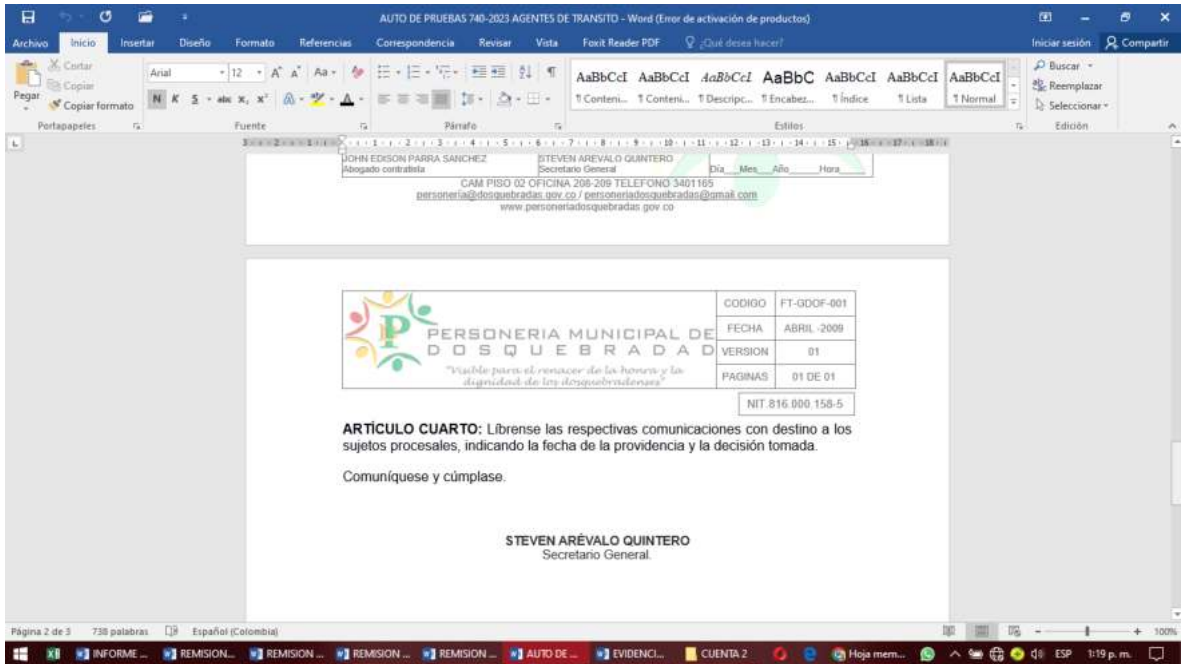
AUTO DE PRUEBAS 740-2023 AGENTES DE TRANSITO - Word (Error de activación de productos)

Archivo Inicio Insertar Diseño Formato Referencias Correspondencia Revisar Vista Foxit Reader PDF ¿Qué desea hacer? Iniciar sesión Compartir

Cortar Copiar Pegar Copiar formato Portapapeles Arial 12 Fuente Párrafo AaBbCcI AaBbCcI AaBbCcI AaBbC AaBbCcI AaBbCcI AaBbCcI ¶ Conteni... ¶ Conteni... ¶ Descripc... ¶ Encabez... ¶ Índice ¶ Lista ¶ Normal Estilos Buscar Reemplazar Seleccionar Edición

JOHN EDISON PARRA SANCHEZ
Abogado contratista

STEVEN AREVALO QUINTERO
Secretario General

Día___Mes___Año_____Hora_____

CAM PISO 02 OFICINA 208-209 TELEFONO 3401165
personeria@dosquebradas.gov.co / personeriadosquebradas@gmail.com
www.personeriadosquebradas.gov.co

| PERSONERIA MUNICIPAL DE DOSQUEBRADAS "Visible para el renacer de la honra y la dignidad de los dosquebradenses" | CODIGO | FT-GDOF-001 |
|---|---|---|
| | FECHA | ABRIL -2009 |
| | VERSION | 01 |
| | PAGINAS | 01 DE 01 |

NIT 816.000.158-5

ARTÍCULO CUARTO: Líbrense las respectivas comunicaciones con destino a los sujetos procesales, indicando la fecha de la providencia y la decisión tomada.

Comuníquese y cúmplase.

STEVEN ARÉVALO QUINTERO
Secretario General.

Página 2 de 3 738 palabras Español (Colombia) 100%

INFORME ... REMISION... REMISION ... REMISION ... REMISION ... AUTO DE ... EVIDENCI... CUENTA 2 Hoja mem... ESP 1:19 p. m.